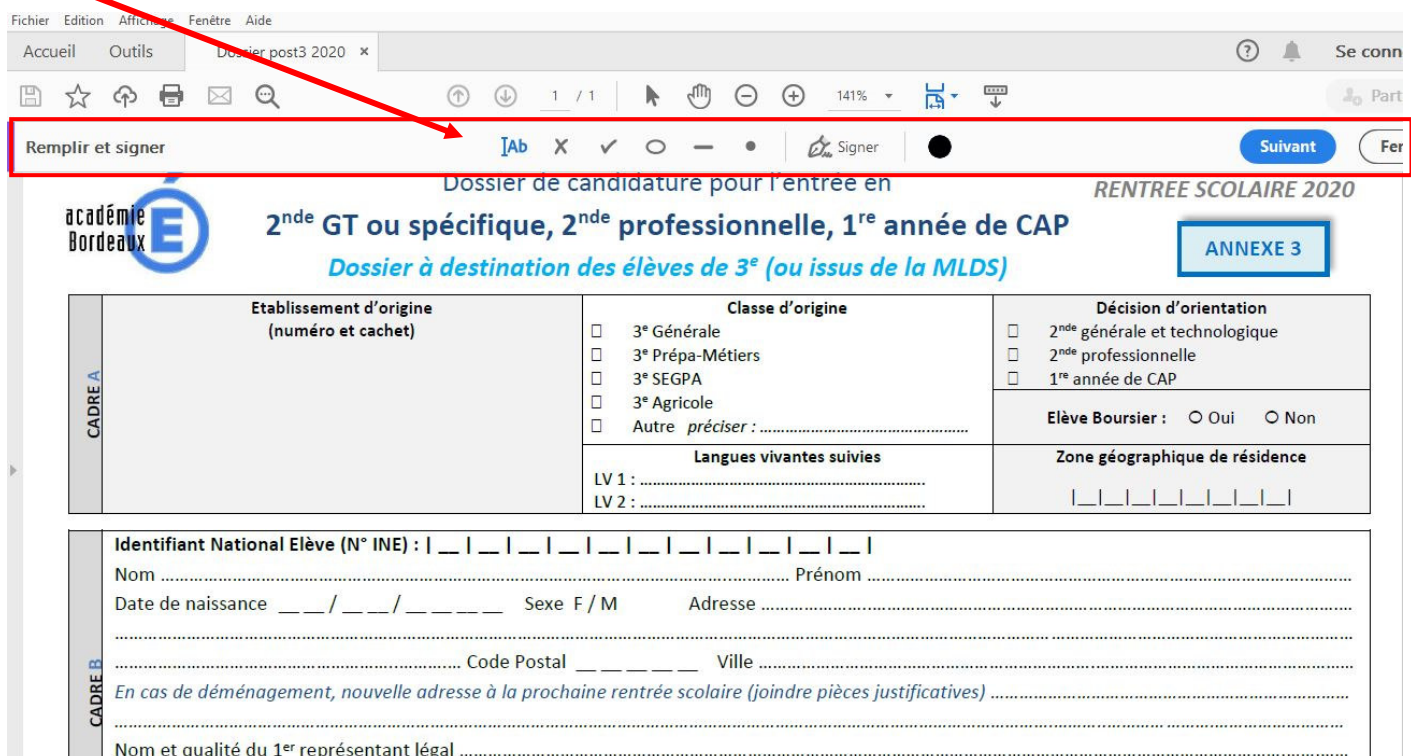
Fichier Edition Affichage Fenêtre Aide

Accueil Outils Dossier post3 2020 ×

Se conn

1 / 1 141%

Part

Remplir et signer IAb X ✓ ○ — • Signer Suivant Fer

académie Bordeaux

Dossier de candidature pour l'entrée en

RENTREE SCOLAIRE 2020

2nde GT ou spécifique, 2nde professionnelle, 1re année de CAP

ANNEXE 3

Dossier à destination des élèves de 3e (ou issus de la MLDS)

CADRE A

| Etablissement d'origine (numéro et cachet) | Classe d'origine | Décision d'orientation |
|---|---|---|
| | ☐ 3e Générale ☐ 3e Prépa-Métiers ☐ 3e SEGPA ☐ 3e Agricole ☐ Autre préciser : .......... | ☐ 2nde générale et technologique ☐ 2nde professionnelle ☐ 1re année de CAP |
| | | Elève Boursier : ○ Oui ○ Non |
| | Langues vivantes suivies | Zone géographique de résidence |
| | LV 1 : .......... LV 2 : .......... | \|__\|__\|__\|__\|__\|__\|__\|__\|__\| |

CADRE B

Identifiant National Elève (N° INE) : | __ | __ | __ | __ | __ | __ | __ | __ | __ | __ | __ |

Nom .......... Prénom ..........

Date de naissance __ __ / __ __ / __ __ __ __ Sexe F / M Adresse ..........

..........

.......... Code Postal __ __ __ __ __ Ville ..........

En cas de déménagement, nouvelle adresse à la prochaine rentrée scolaire (joindre pièces justificatives) ..........

..........

Nom et qualité du 1er représentant légal ..........